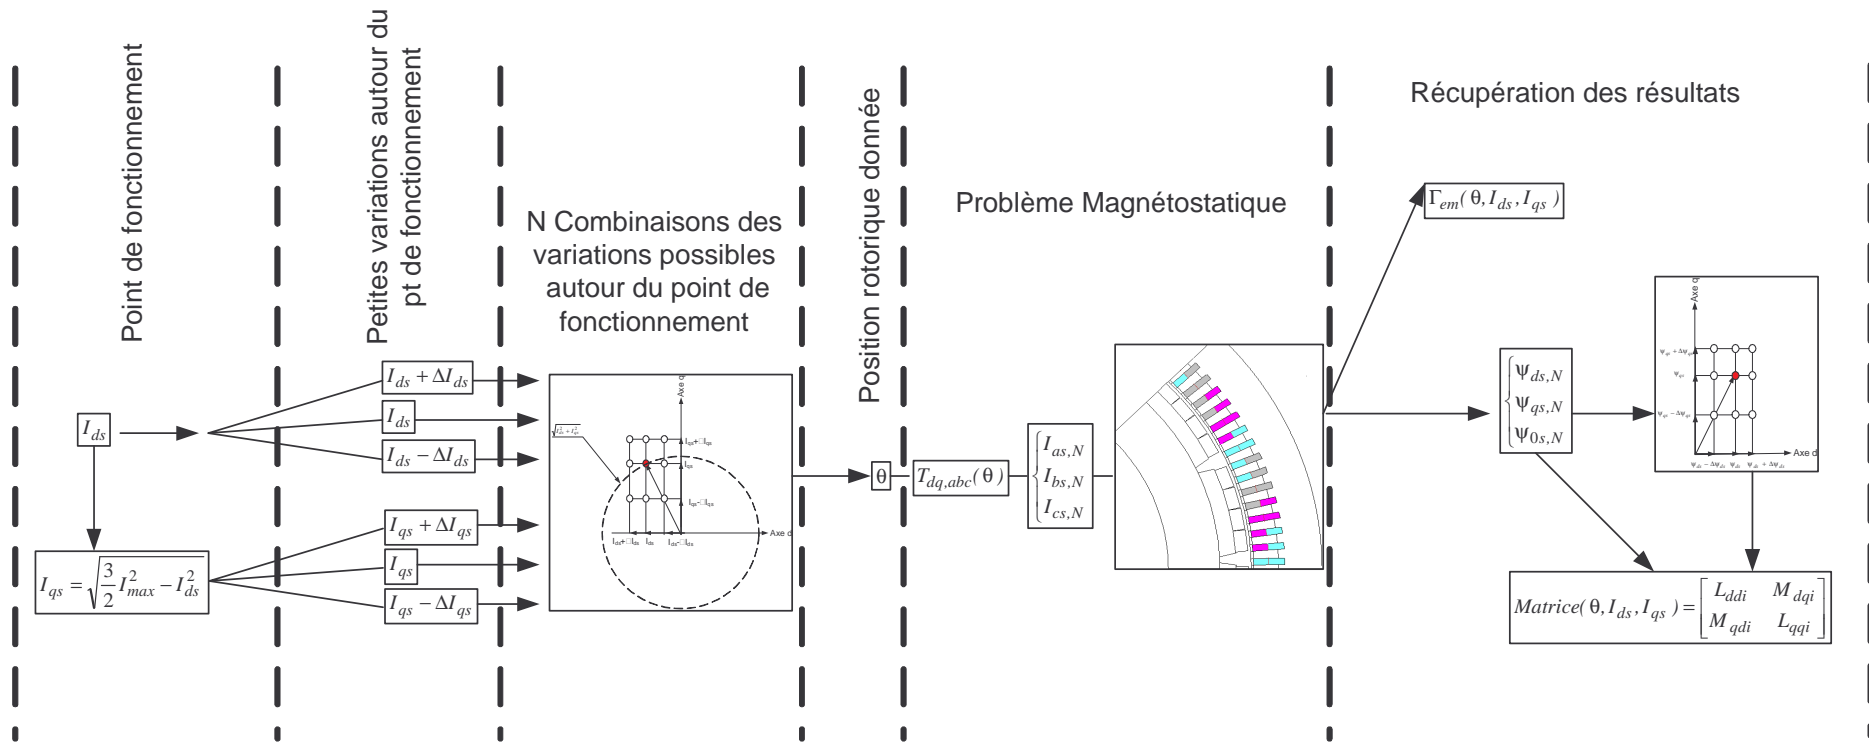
Point de fonctionnement

Petites variations autour du pt de fonctionnement

N Combinaisons des variations possibles autour du point de fonctionnement

Position rotorique donnée

Problème Magnétostatique

Récupération des résultats

$I_{ds}$

$I_{qs} = \sqrt{\frac{3}{2}I_{max}^2 - I_{ds}^2}$

$I_{ds} + \Delta I_{ds}$

$I_{ds}$

$I_{ds} - \Delta I_{ds}$

$I_{qs} + \Delta I_{qs}$

$I_{qs}$

$I_{qs} - \Delta I_{qs}$

Axe q

Axe d

$\sqrt{I_{ds}^2 + I_{qs}^2}$

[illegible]

$\theta$

$T_{dq,abc}(\theta)$

$\begin{cases} I_{as,N} \\ I_{bs,N} \\ I_{cs,N} \end{cases}$

$\Gamma_{em}(\theta, I_{ds}, I_{qs})$

$\begin{cases} \psi_{ds,N} \\ \psi_{qs,N} \\ \psi_{0s,N} \end{cases}$

Axe q

Axe d

$\psi_{qs} + \Delta\psi_{qs}$

$\psi_{qs}$

$\psi_{qs} - \Delta\psi_{qs}$

$\psi_{ds} - \Delta\psi_{ds}$ $\psi_{ds}$ $\psi_{ds} + \Delta\psi_{ds}$

$Matrice(\theta, I_{ds}, I_{qs}) = \begin{bmatrix} L_{ddi} & M_{dqi} \\ M_{qdi} & L_{qqi} \end{bmatrix}$